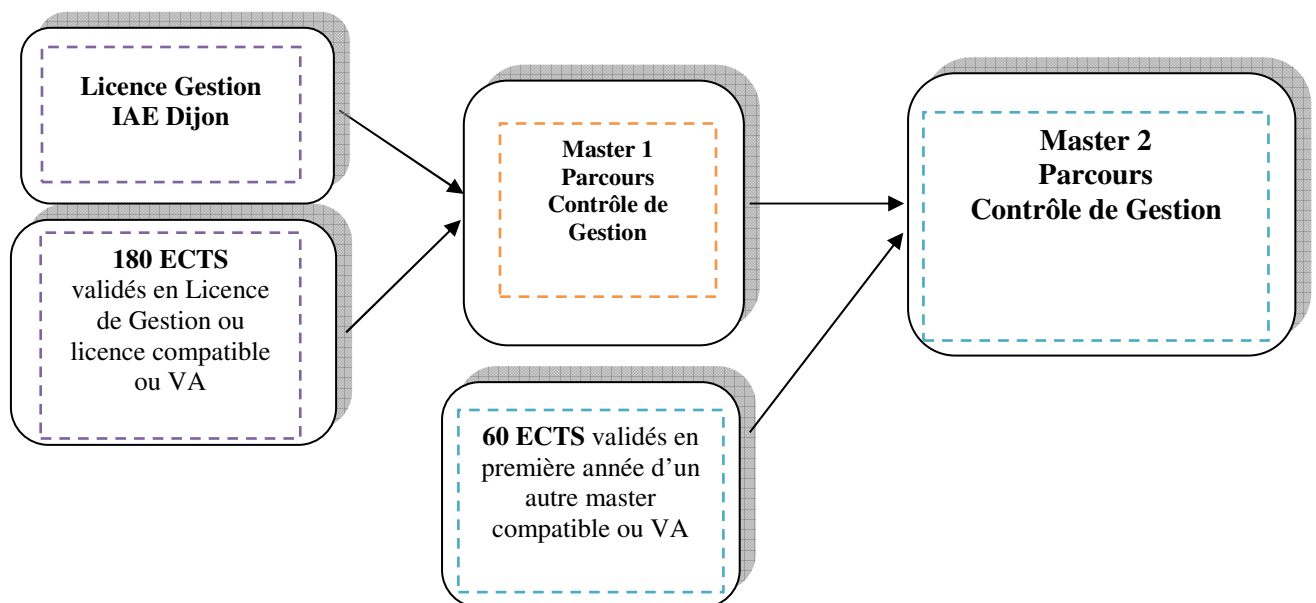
Licence Gestion
IAE Dijon

180 ECTS
validés en Licence de Gestion ou licence compatible ou VA

Master 1
Parcours
Contrôle de Gestion

60 ECTS validés en première année d'un autre master compatible ou VA

Master 2
Parcours
Contrôle de Gestion